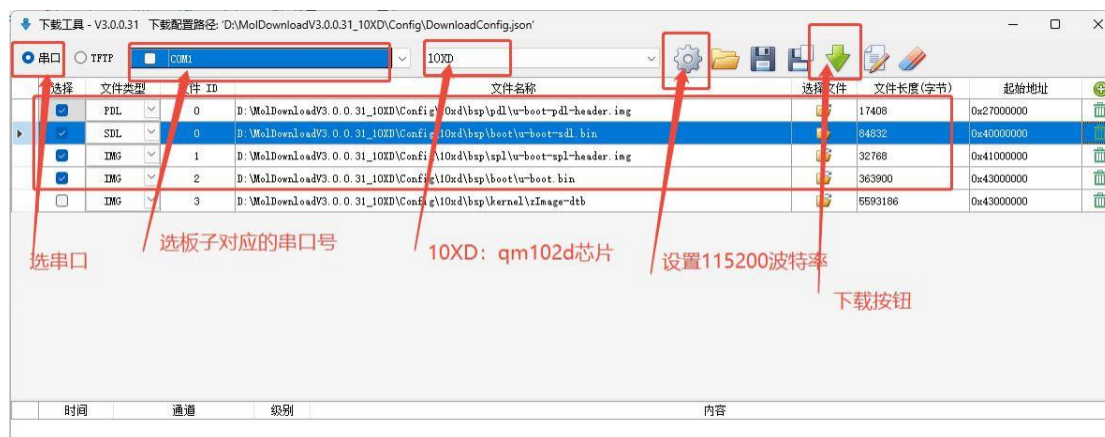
下载工具 - V3.0.0.31 下载配置路径: 'D:\MolDownloadV3.0.0.31_10XD\Config\DownloadConfig.json'

串口 TFTP COM1 10XD

| 选择 | 文件类型 | 文件 ID | 文件名称 | 选择文件 | 文件长度(字节) | 起始地址 |
|---|---|---|---|---|---|---|
| ☑ | PDL | 0 | D:\MolDownloadV3.0.0.31_10XD\Config\10xd\bsp\pdl\u-boot-pdl-header.img | | 17408 | 0x27000000 |
| ☑ | SDL | 0 | D:\MolDownloadV3.0.0.31_10XD\Config\10xd\bsp\boot\u-boot-sdl.bin | | 84832 | 0x40000000 |
| ☑ | IMG | 1 | D:\MolDownloadV3.0.0.31_10XD\Config\10xd\bsp\spl\u-boot-spl-header.img | | 32768 | 0x41000000 |
| ☑ | IMG | 2 | D:\MolDownloadV3.0.0.31_10XD\Config\10xd\bsp\boot\u-boot.bin | | 363900 | 0x43000000 |
| ☐ | IMG | 3 | D:\MolDownloadV3.0.0.31_10XD\Config\10xd\bsp\kernel\zImage-dtb | | 5593186 | 0x43000000 |

选串口
选板子对应的串口号
10XD：qm102d芯片
设置115200波特率
下载按钮

时间 通道 级别 内容